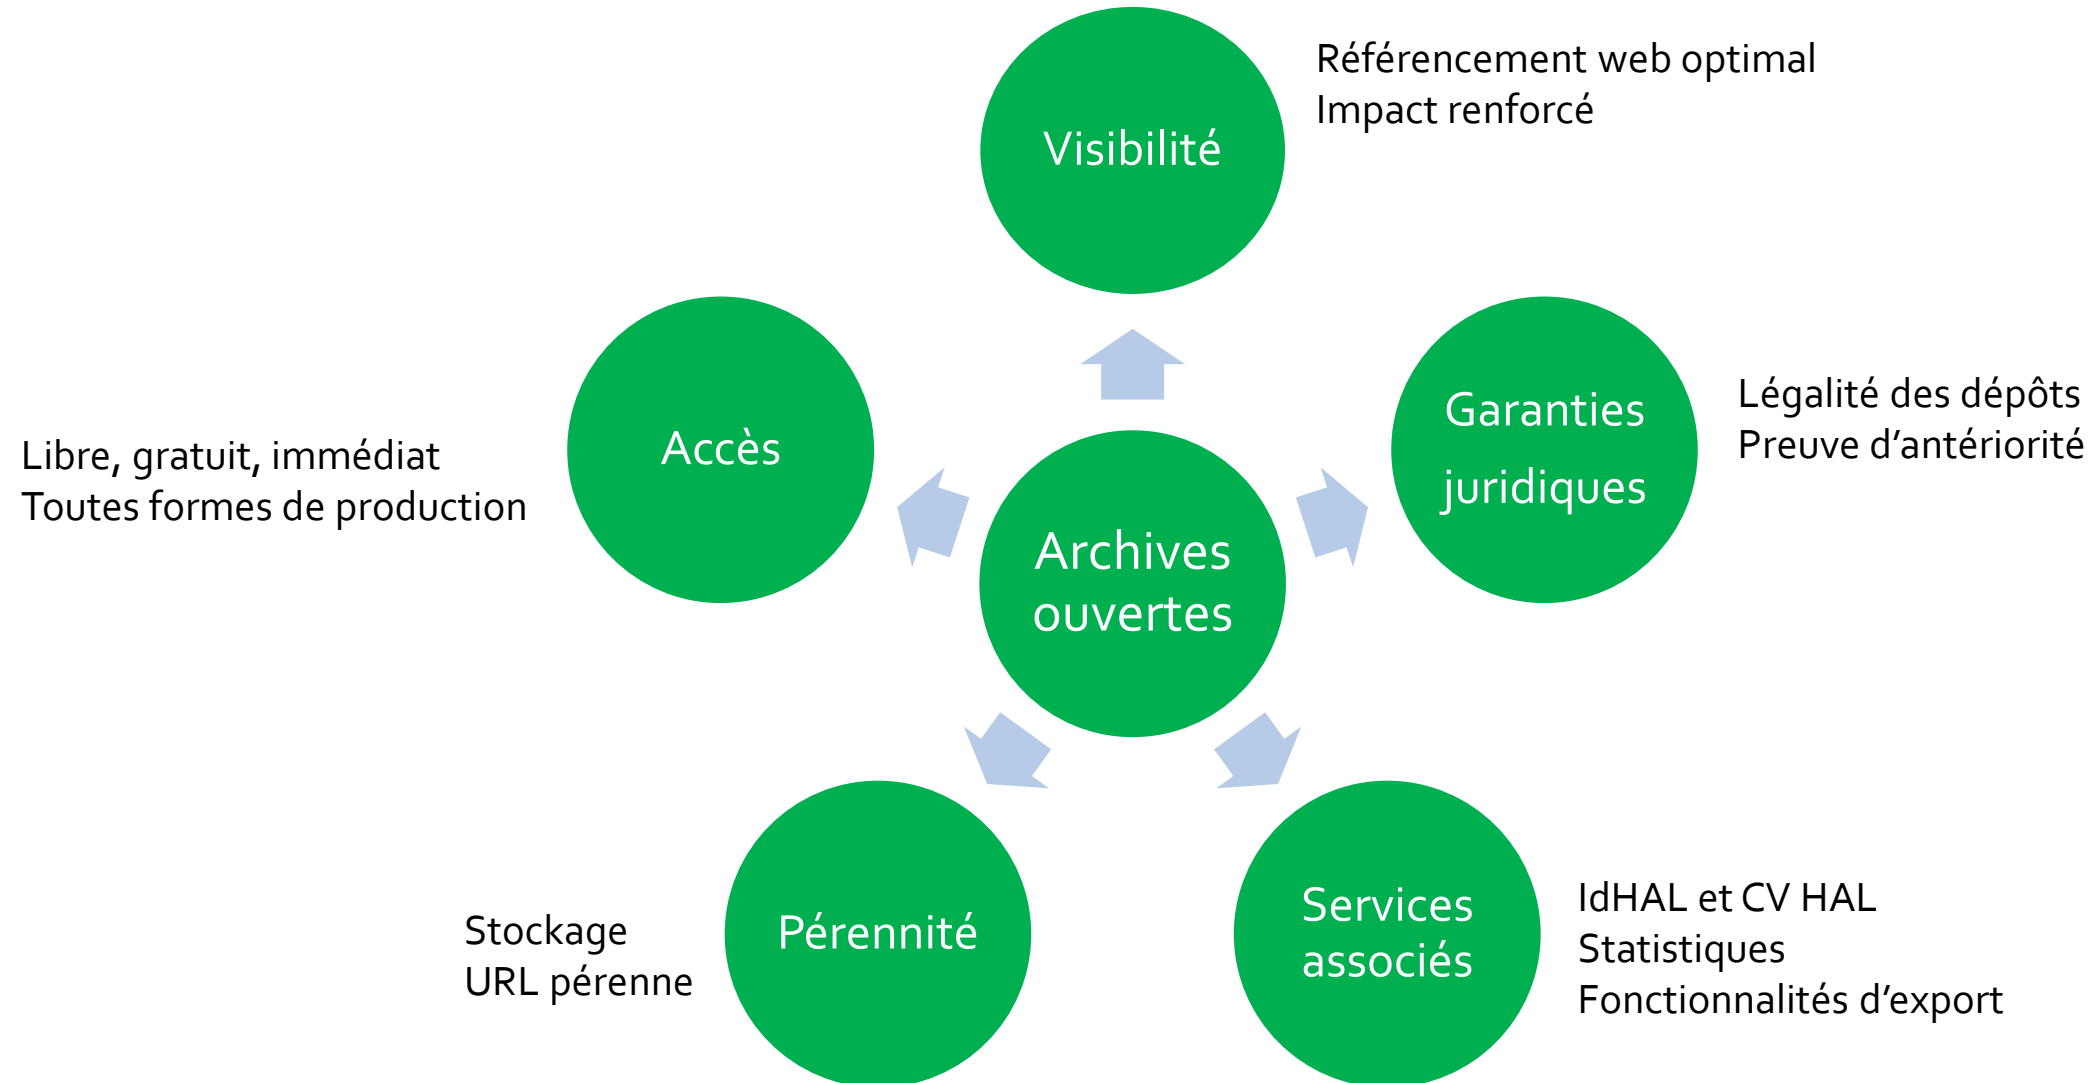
Visibilité

Référencement web optimal
Impact renforcé

Accès

Libre, gratuit, immédiat
Toutes formes de production

Archives ouvertes

Garanties juridiques

Légalité des dépôts
Preuve d'antériorité

Pérennité

Stockage
URL pérenne

Services associés

IdHAL et CV HAL
Statistiques
Fonctionnalités d'export